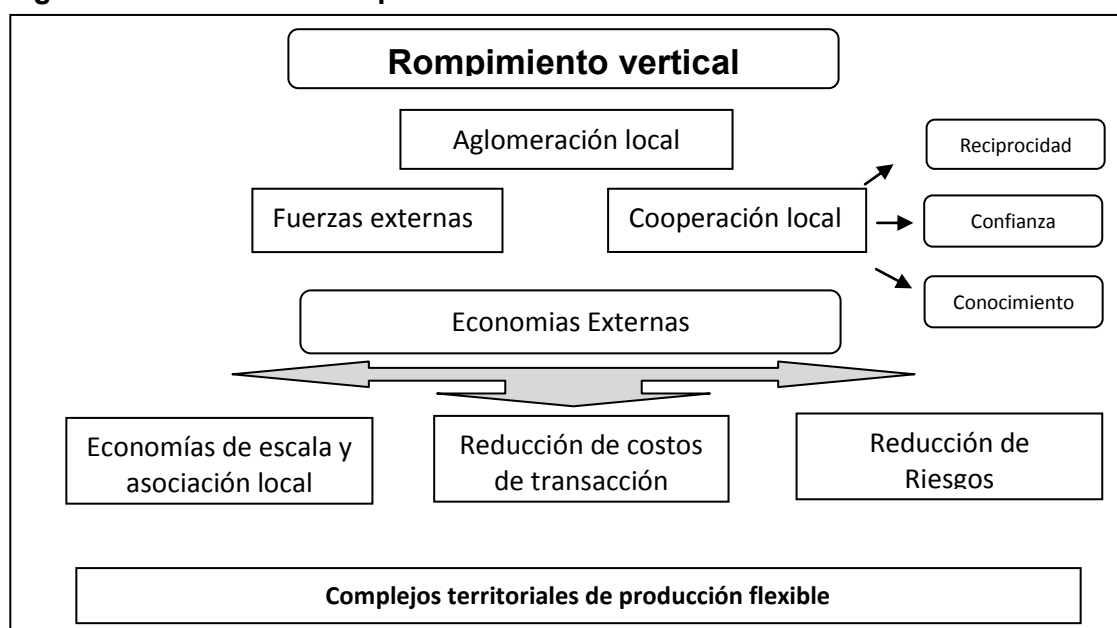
Rompimiento vertical

Aglomeración local

Reciprocidad

Fuerzas externas

Cooperación local

Confianza

Conocimiento

Economias Externas

Economías de escala y asociación local

Reducción de costos de transacción

Reducción de Riesgos

Complejos territoriales de producción flexible